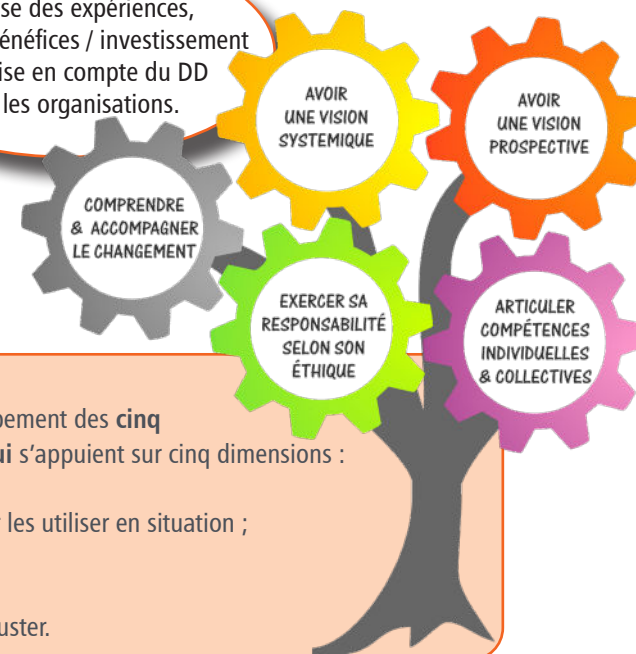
se des expériences, énéfices / investissement ise en compte du DD les organisations.

AVOIR UNE VISION SYSTEMIQUE

AVOIR UNE VISION PROSPECTIVE

COMPRENDRE & ACCOMPAGNER LE CHANGEMENT

EXERCER SA RESPONSABILITÉ SELON SON ÉTHIQUE

ARTICULER COMPÉTENCES INDIVIDUELLES & COLLECTIVES

pement des **cinq** **ui** s'appuient sur cinq dimensions :

les utiliser en situation ;

uster.